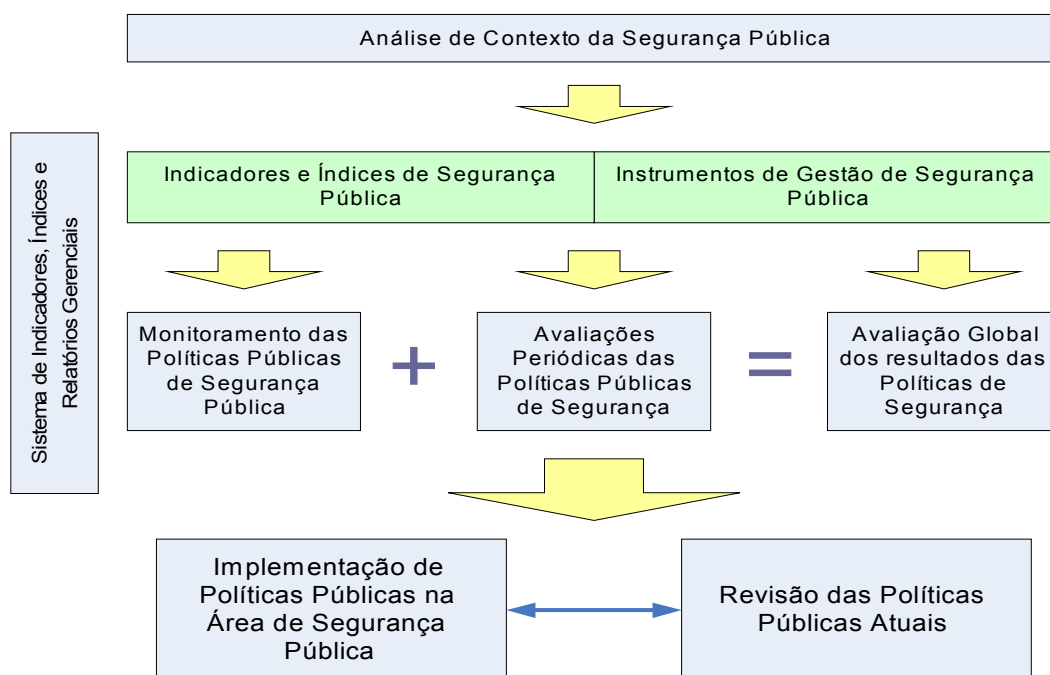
Análise de Contexto da Segurança Pública

Sistema de Indicadores, Índices e Relatórios Gerenciais

Indicadores e Índices de Segurança Pública

Instrumentos de Gestão de Segurança Pública

Monitoramento das Políticas Públicas de Segurança Pública

+

Avaliações Periódicas das Políticas Públicas de Segurança

=

Avaliação Global dos resultados das Políticas de Segurança

Implementação de Políticas Públicas na Área de Segurança Pública

Revisão das Políticas Públicas Atuais